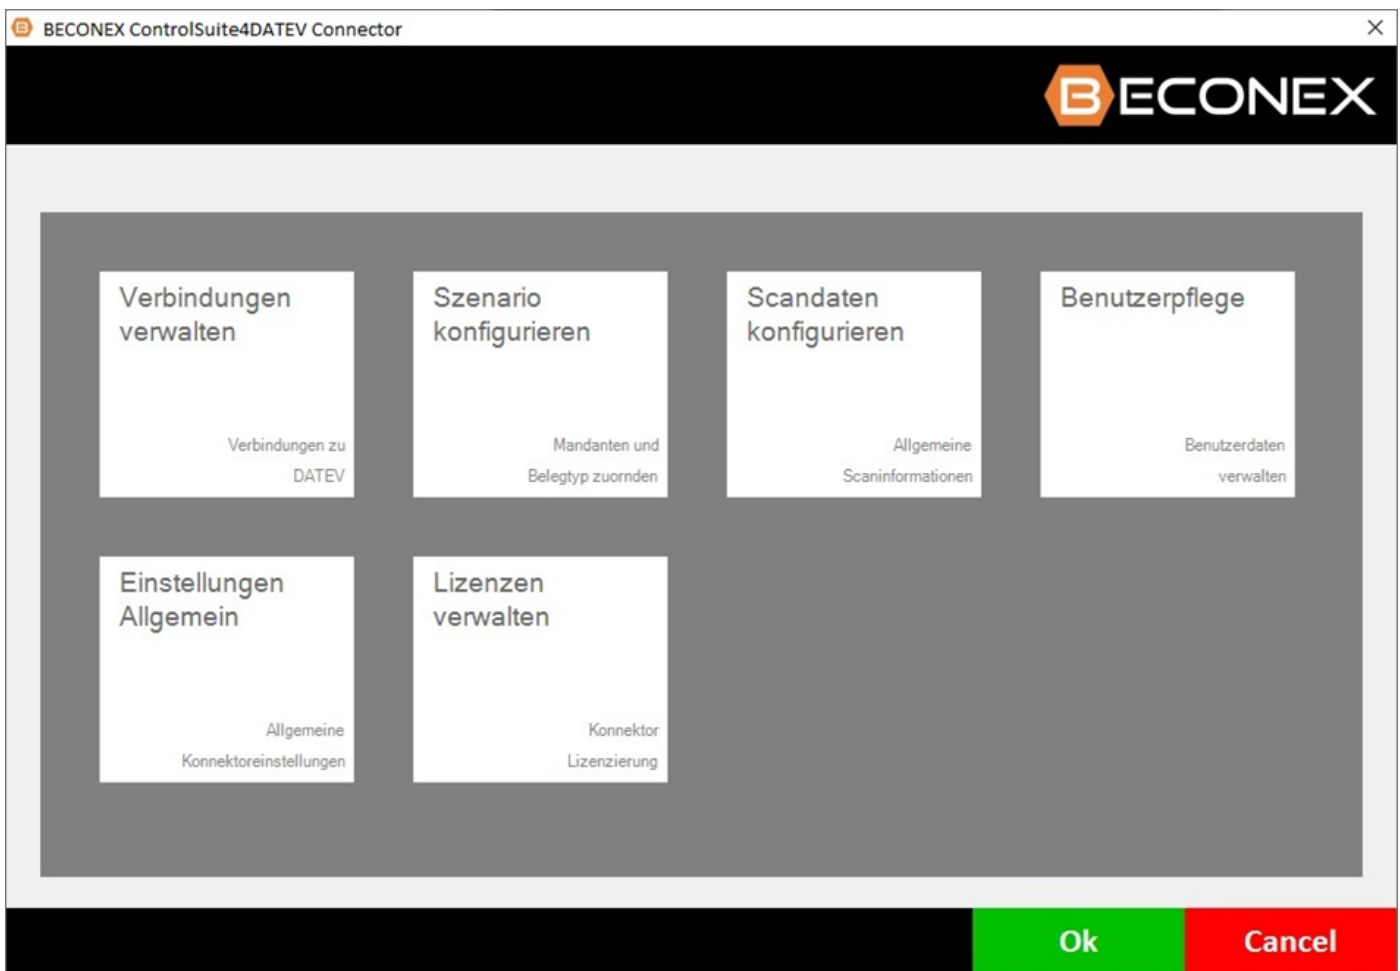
BECONEX ControlSuite4DATEV Connector

×

BECONEX

Verbindungen verwalten

Verbindungen zu DATEV

Szenario konfigurieren

Mandanten und Belegtyp zuornden

Scandaten konfigurieren

Allgemeine Scaninformationen

Benutzerpflege

Benutzerdaten verwalten

Einstellungen Allgemein

Allgemeine Konnektoreinstellungen

Lizenzen verwalten

Konnektor Lizenzierung

Ok

Cancel